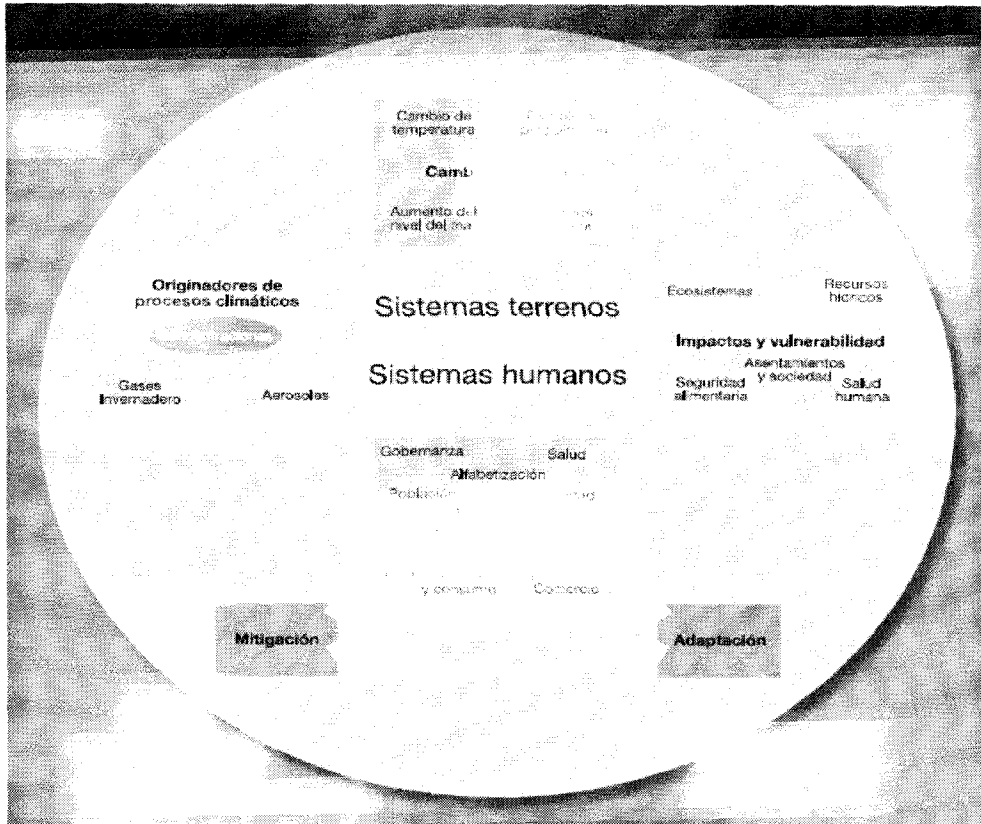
Cambio de temperatura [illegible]

Camb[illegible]

Aumento del nivel del ma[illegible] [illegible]

Originadores de procesos climáticos

Gases Invernadero

Aerosoles

Sistemas terrenos

Sistemas humanos

Ecosistemas

Recursos hídricos

Impactos y vulnerabilidad

Asentamientos y sociedad

Seguridad alimentaria

Salud humana

Gobernanza

Salud

Alfabetización

Población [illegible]

y consumo

Comercio

Mitigación

Adaptación